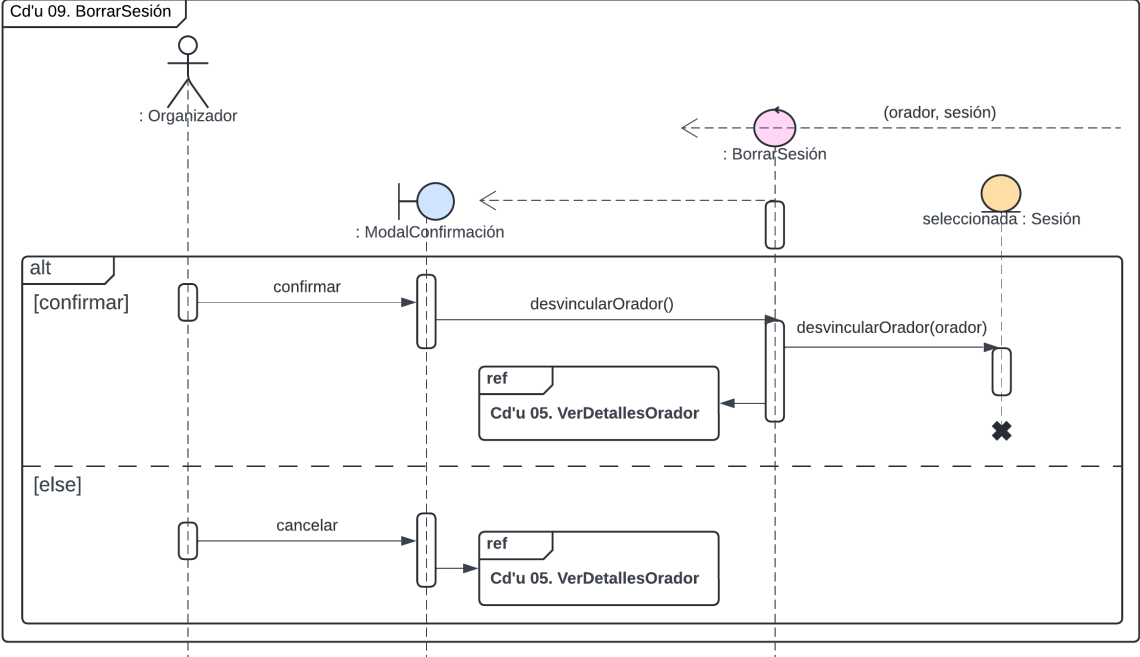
Cd'u 09. BorrarSesión

: Organizador

(orador, sesión)

: BorrarSesión

: ModalConfirmación

seleccionada : Sesión

alt

[confirmar]

confirmar

desvincularOrador()

desvincularOrador(orador)

ref

Cd'u 05. VerDetallesOrador

[else]

cancelar

ref

Cd'u 05. VerDetallesOrador